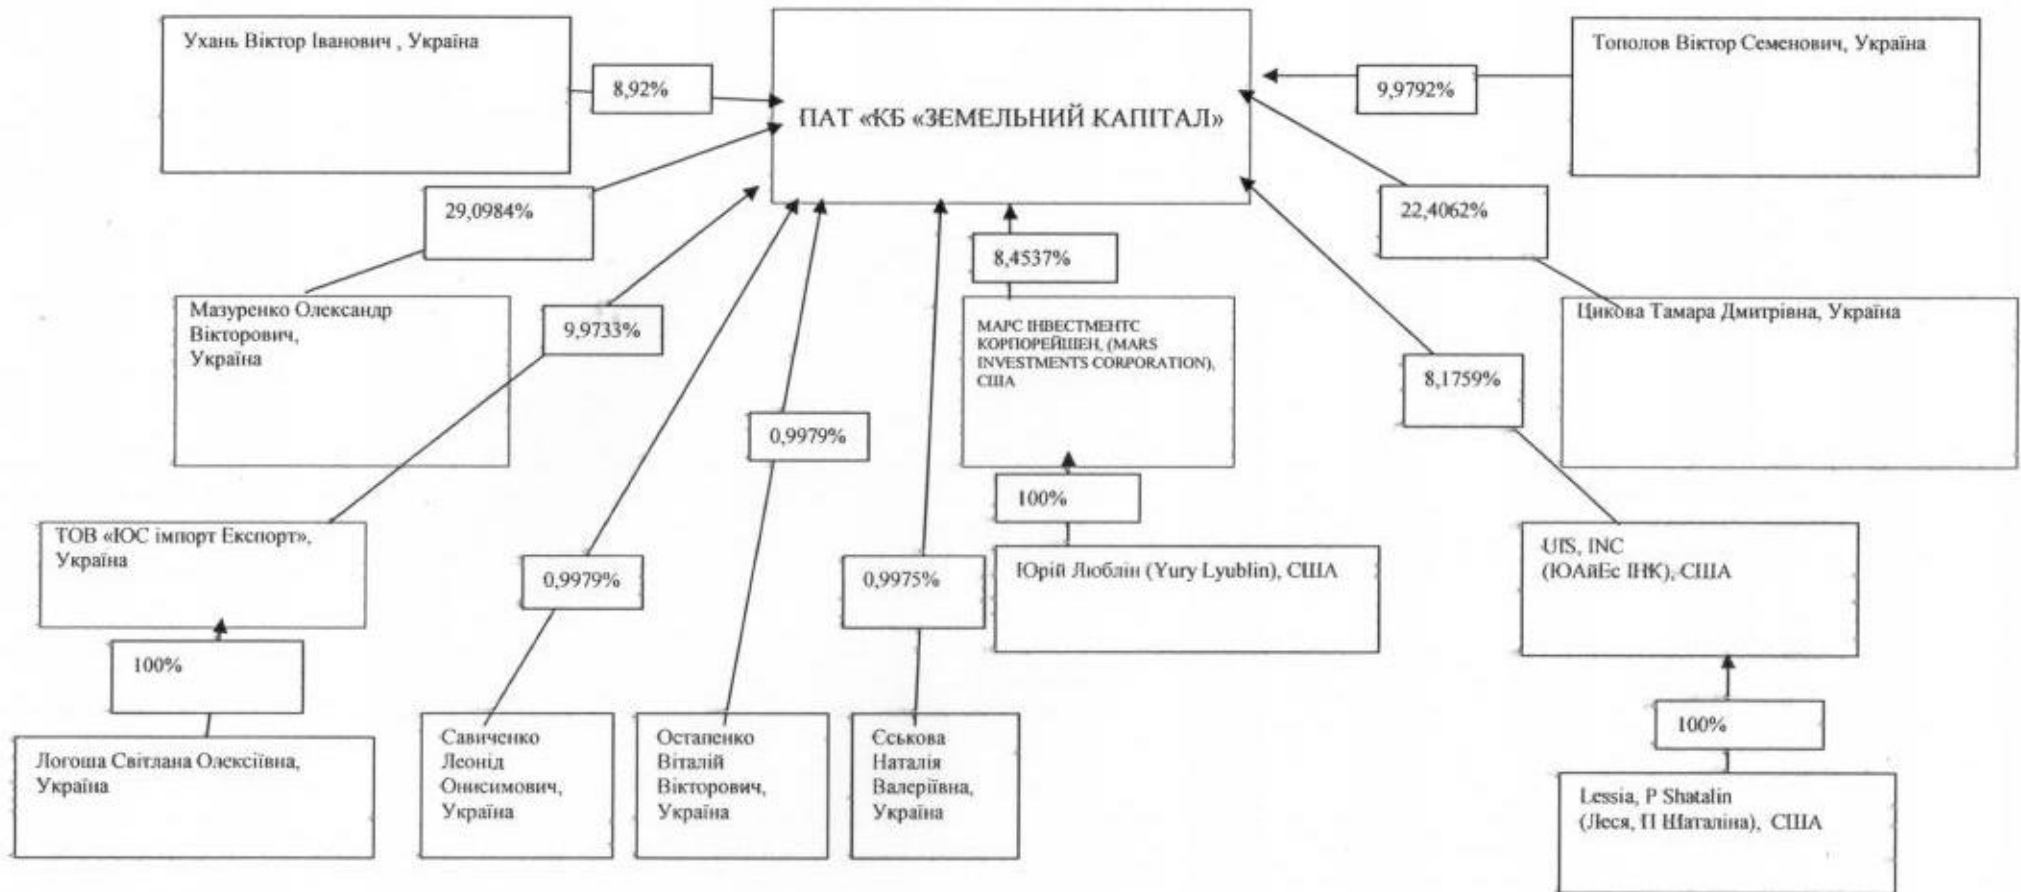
Ухань Віктор Іванович , Україна

8,92%

ПАТ «КБ «ЗЕМЕЛЬНИЙ КАПІТАЛ»

9,9792%

Тополов Віктор Семенович, Україна

29,0984%

22,4062%

8,4537%

Мазуренко Олександр Вікторович, Україна

9,9733%

МАРС ІНВЕСТМЕНТС КОРПОРЕЙШЕН, (MARS INVESTMENTS CORPORATION), США

8,1759%

Цикова Тамара Дмитрівна, Україна

0,9979%

100%

ТОВ «ЮС імпорт Експорт», Україна

0,9979%

0,9975%

Юрій Люблін (Yury Lyublin), США

UIS, INC (ЮАйЕс ІНК), США

100%

100%

Логоша Світлана Олексіївна, Україна

Савиченко Леонід Онисимович, Україна

Остапенко Віталій Вікторович, Україна

Сєькова Наталія Валеріївна, Україна

Lessia, P Shatalin (Леся, П Шаталіна), США